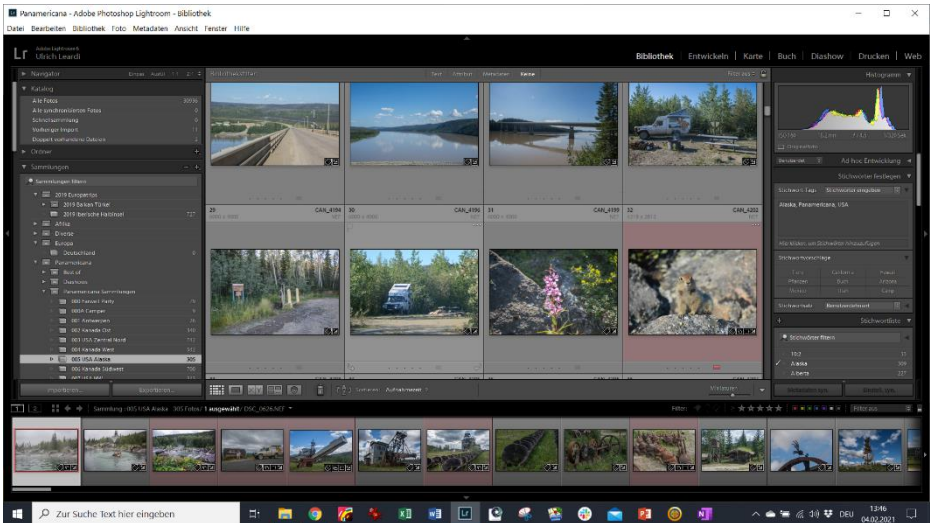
Panamericana - Adobe Photoshop Lightroom - Bibliothek

Datei Bearbeiten Bibliothek Foto Metadaten Ansicht Fenster Hilfe

Lr Adobe Lightroom
Ulrich Leardi

Bibliothek | Entwickeln | Karte | Buch | Diashow | Drucken | Web

Navigator
Katalog
Alle Fotos
Alle synchronisierten Fotos
Schnellsammlung
Vorheriger Import
Ordner
Sammlungen
Sammlungen filtern
2019 Europatrips
2019 Balkan Türkei
2019 Iberische Halbinsel
Afrika
Diverse
Europa
Deutschland
Panamericana
Best of
Diashows
Panamericana Sammlungen
Farewell Party
Camper
Anreise
Kanada Ost
USA Zentral Nord
Kanada West
005 USA Alaska 305
Kanada Südwest

Importieren... Exportieren...

Text Attribut Metadaten Keine

29 CAN_4194 30 CAN_4196 31 CAN_4199 32 CAN_4202

Sortieren: Aufnahmezeit

Miniaturen

Histogramm
Ad hoc Entwicklung
Stichwörter festlegen
Stichwort-Tags
Alaska, Panamericana, USA
Stichwortvorschläge
Stichwortliste
Stichwörter filtern
Alaska
Alberta

Synchronisieren... Metadaten synchr.

Sammlung: 005 USA Alaska 305 Fotos / 1 ausgewählt / DSC_0626.NEF

Filter:

Zur Suche Text hier eingeben

DEU 13:46 04.02.2021